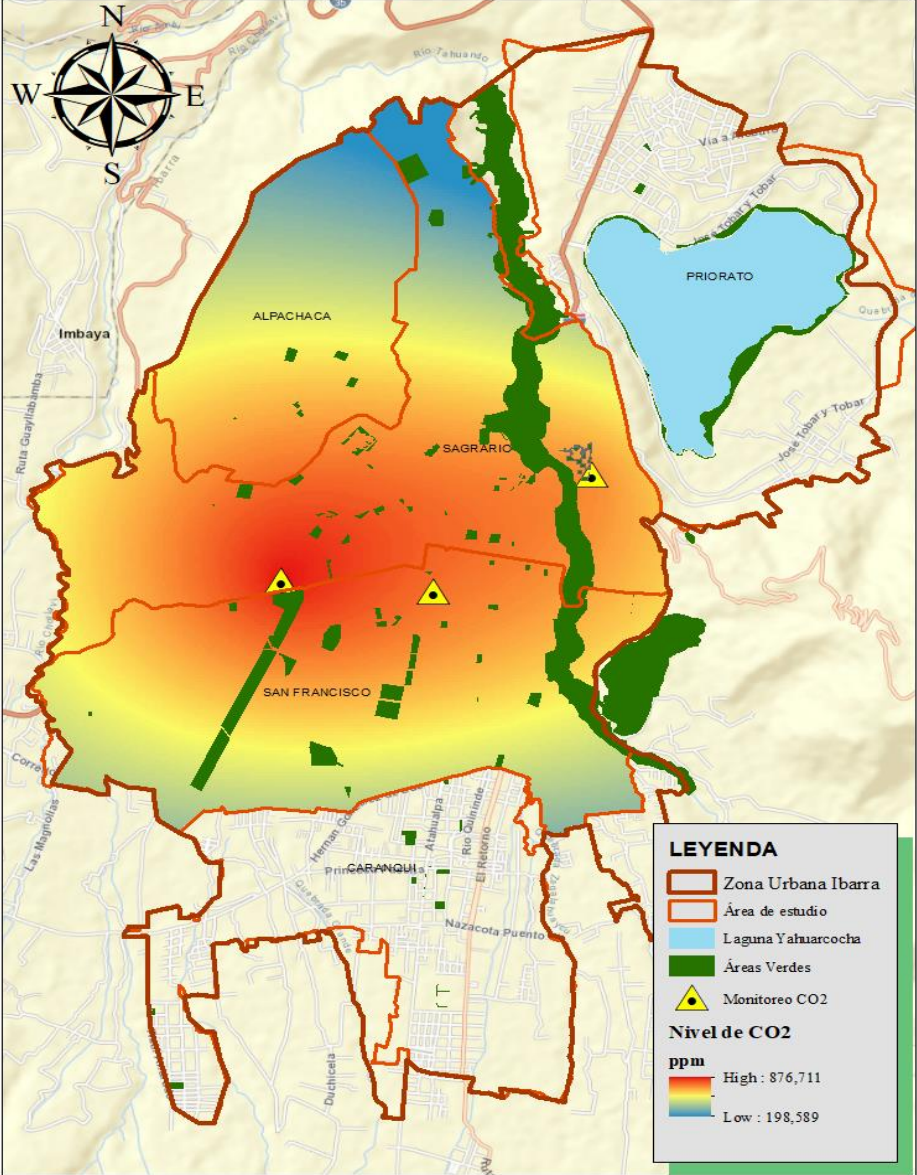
N
W
E
S

Rio Tahuando
Via a
Jose Tobar y Tobar
PRIORATO
Imbaya
ALPACHACA
Ruta Guayllabamba
SAGRARIO
Jose Tobar y Tobar
SAN FRANCISCO
Las Magnolias
Hernan Gonzalez
Atahualpa
Rio Quininde
El Retorno
CARANQUI
Princesa Cusi
Nazacota Puento
Duchicela

LEYENDA
Zona Urbana Ibarra
Área de estudio
Laguna Yahuarcocha
Áreas Verdes
Monitoreo CO2
Nivel de CO2
ppm
High : 876,711
Low : 198,589